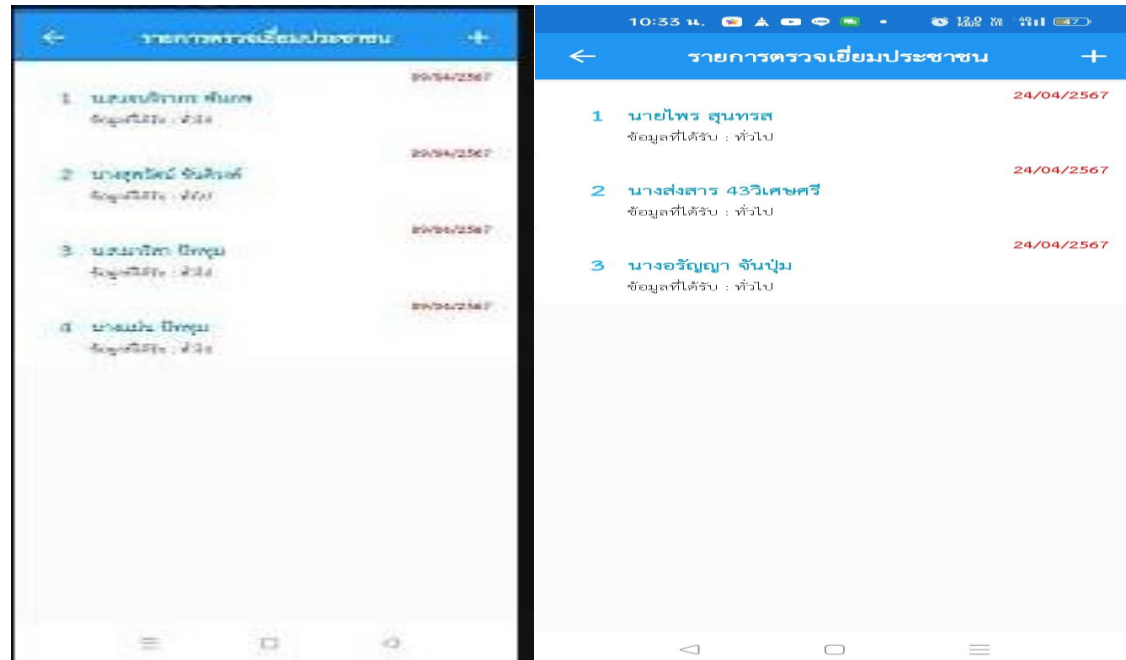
รายการตรวจเยี่ยมประชาชน

29/04/2567

1 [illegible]
ข้อมูลที่ได้รับ : ทั่วไป

29/04/2567

2 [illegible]
ข้อมูลที่ได้รับ : ทั่วไป

29/04/2567

3 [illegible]
ข้อมูลที่ได้รับ : ทั่วไป

29/04/2567

4 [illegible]
ข้อมูลที่ได้รับ : ทั่วไป

10:33 น.

รายการตรวจเยี่ยมประชาชน

24/04/2567

1 นายไพร สุนทรส
ข้อมูลที่ได้รับ : ทั่วไป

24/04/2567

2 นางส่งสาร 43วิเศษศรี
ข้อมูลที่ได้รับ : ทั่วไป

24/04/2567

3 นางอรัญญา จันปุ่ม
ข้อมูลที่ได้รับ : ทั่วไป